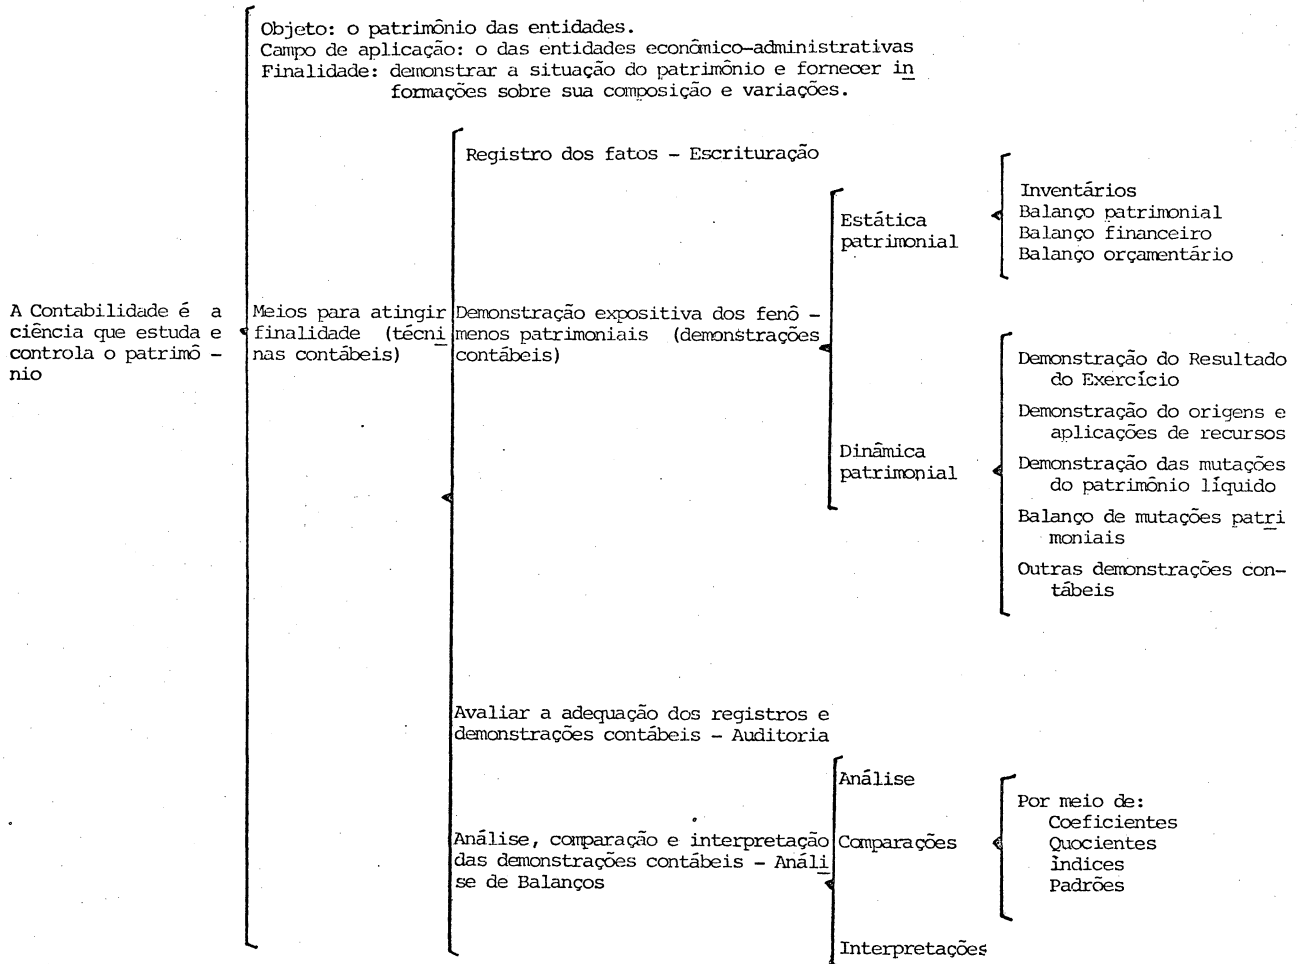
A Contabilidade é a ciência que estuda e controla o patrimônio

Objeto: o patrimônio das entidades.
Campo de aplicação: o das entidades econômico-administrativas
Finalidade: demonstrar a situação do patrimônio e fornecer informações sobre sua composição e variações.

Meios para atingir finalidade (técninas contábeis)

Registro dos fatos - Escrituração

Demonstração expositiva dos fenômenos patrimoniais (demonstrações contábeis)

Estática patrimonial

Inventários
Balanço patrimonial
Balanço financeiro
Balanço orçamentário

Dinâmica patrimonial

Demonstração do Resultado do Exercício
Demonstração do origens e aplicações de recursos
Demonstração das mutações do patrimônio líquido
Balanço de mutações patrimoniais
Outras demonstrações contábeis

Avaliar a adequação dos registros e demonstrações contábeis - Auditoria

Análise, comparação e interpretação das demonstrações contábeis - Análise de Balanços

Análise
Comparações
Interpretações

Por meio de:
Coeficientes
Quocientes
Índices
Padrões